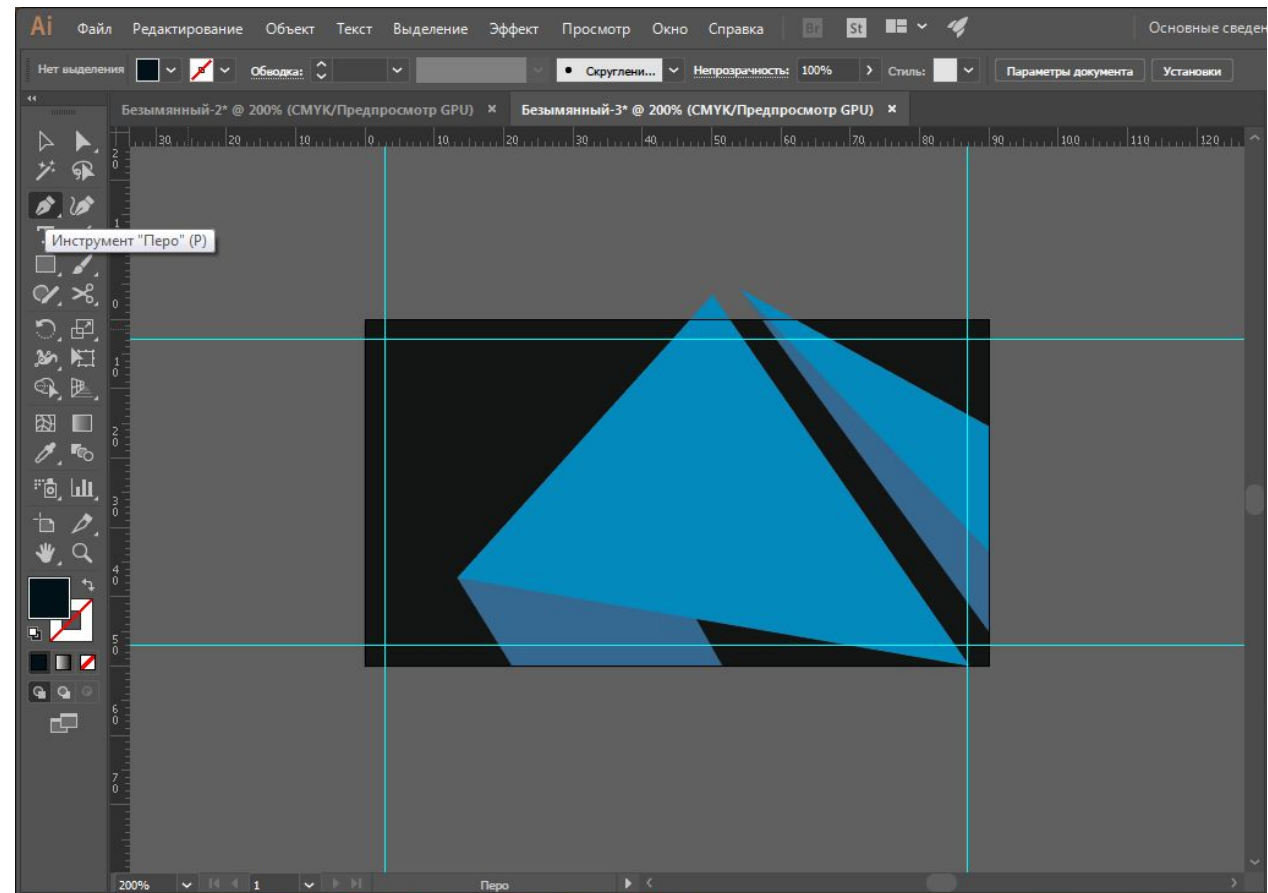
Ai Файл Редактирование Объект Текст Выделение Эффект Просмотр Окно Справка Br St Основные сведен

Нет выделения Обводка: Скруглени... Непрозрачность: 100% Стиль: Параметры документа Установки

Безымянный-2* @ 200% (CMYK/Предпросмотр GPU) ×
Безымянный-3* @ 200% (CMYK/Предпросмотр GPU) ×

30 20 10 0 10 20 30 40 50 60 70 80 90 100 110 120

Инструмент "Перо" (P)

200% 1 Перо